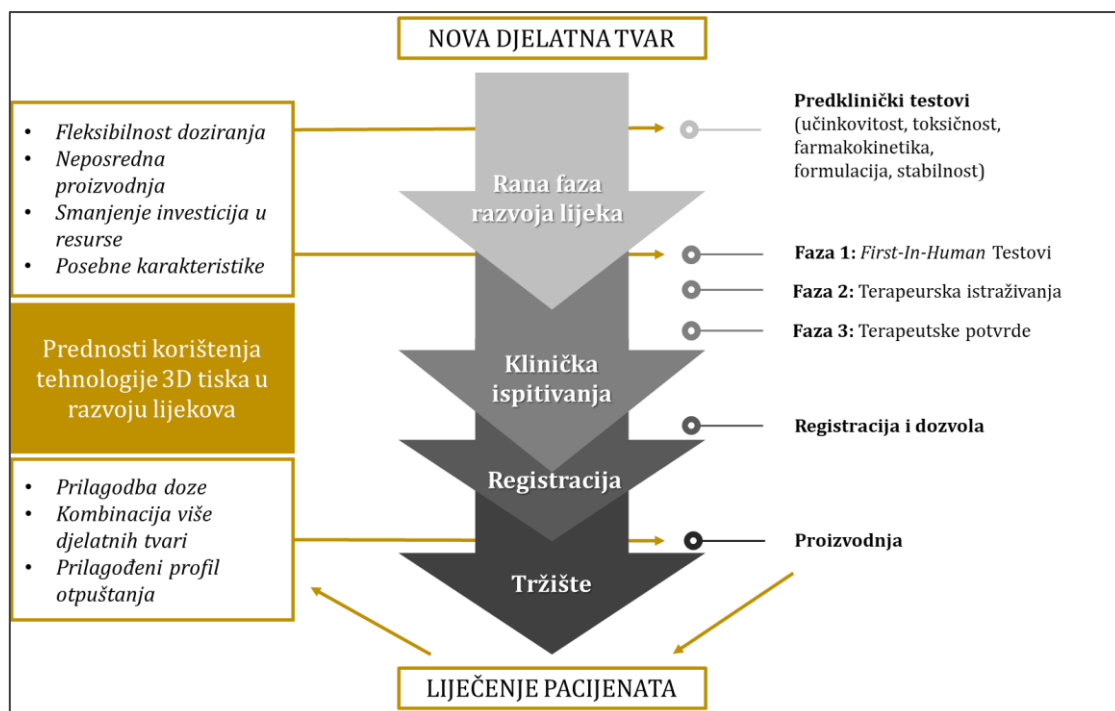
NOVA DJELATNA TVAR

- *Fleksibilnost doziranja*
- *Neposredna proizvodnja*
- *Smanjenje investicija u resurse*
- *Posebne karakteristike*

Prednosti korištenja tehnologije 3D tiska u razvoju lijekova

- *Prilagodba doze*
- *Kombinacija više djelatnih tvari*
- *Prilagođeni profil otpuštanja*

Rana faza razvoja lijeka

Klinička ispitivanja

Registracija

Tržište

**Predklinički testovi** (učinkovitost, toksičnost, farmakokinetika, formulacija, stabilnost)

**Faza 1:** *First-In-Human* Testovi

**Faza 2:** Terapeurska istraživanja

**Faza 3:** Terapeutske potvrde

**Registracija i dozvola**

**Proizvodnja**

LIJEČENJE PACIJENATA